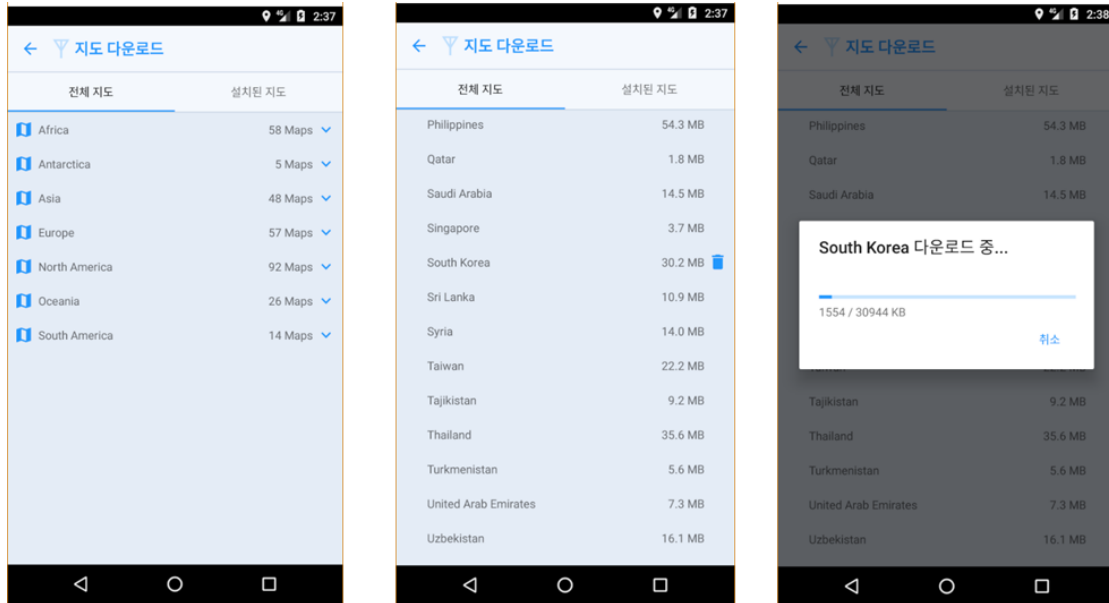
2:37

지도 다운로드

전체 지도 | 설치된 지도

| | |
|---|---|
| Africa | 58 Maps |
| Antarctica | 5 Maps |
| Asia | 48 Maps |
| Europe | 57 Maps |
| North America | 92 Maps |
| Oceania | 26 Maps |
| South America | 14 Maps |

2:37

지도 다운로드

전체 지도 | 설치된 지도

| | |
|---|---|
| Philippines | 54.3 MB |
| Qatar | 1.8 MB |
| Saudi Arabia | 14.5 MB |
| Singapore | 3.7 MB |
| South Korea | 30.2 MB |
| Sri Lanka | 10.9 MB |
| Syria | 14.0 MB |
| Taiwan | 22.2 MB |
| Tajikistan | 9.2 MB |
| Thailand | 35.6 MB |
| Turkmenistan | 5.6 MB |
| United Arab Emirates | 7.3 MB |
| Uzbekistan | 16.1 MB |

2:38

지도 다운로드

전체 지도 | 설치된 지도

| | |
|---|---|
| Philippines | 54.3 MB |
| Qatar | 1.8 MB |
| Saudi Arabia | 14.5 MB |
| Tajikistan | 9.2 MB |
| Thailand | 35.6 MB |
| Turkmenistan | 5.6 MB |
| United Arab Emirates | 7.3 MB |
| Uzbekistan | 16.1 MB |

South Korea 다운로드 중...

1554 / 30944 KB

취소